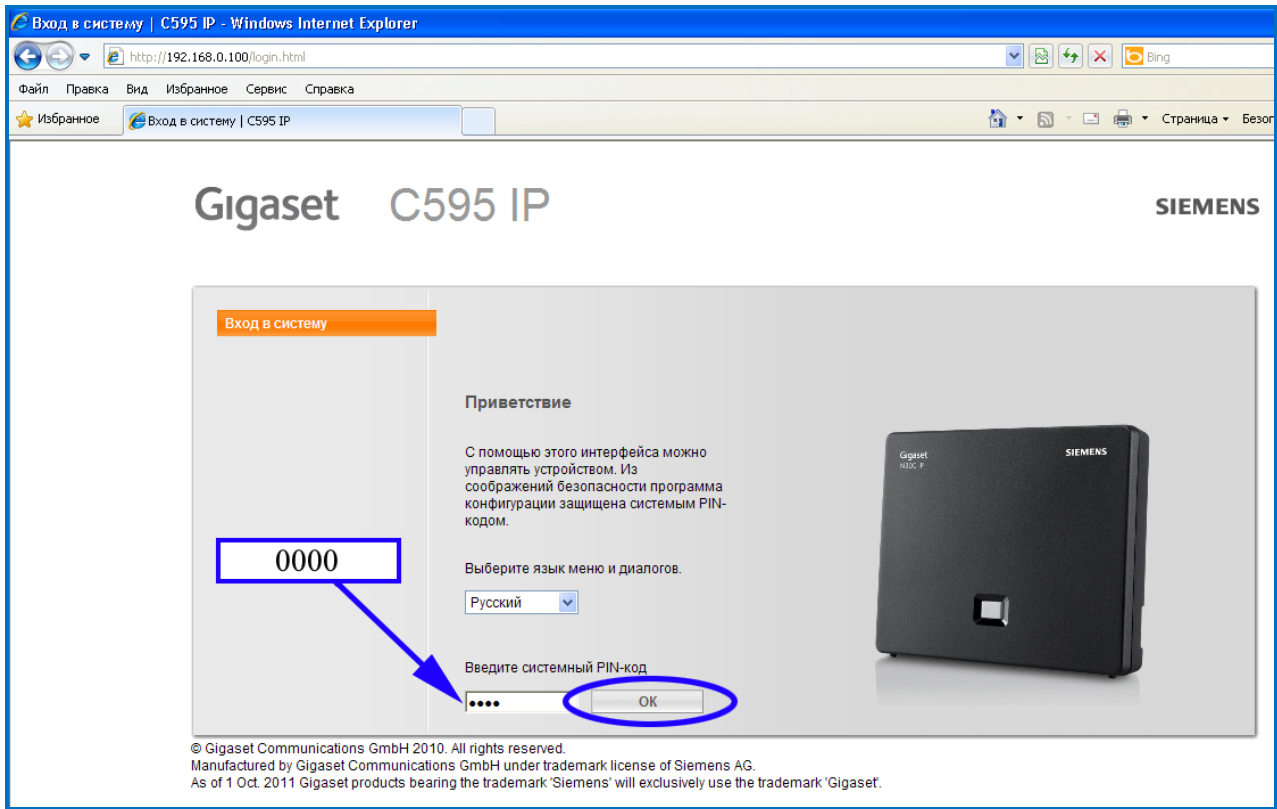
Вход в систему | C595 IP - Windows Internet Explorer

http://192.168.0.100/login.html

Bing

Файл Правка Вид Избранное Сервис Справка

Избранное Вход в систему | C595 IP

Страница Безо

Gigaset C595 IP

SIEMENS

Вход в систему

Приветствие

С помощью этого интерфейса можно управлять устройством. Из соображений безопасности программа конфигурации защищена системым PIN-кодом.

Выберите язык меню и диалогов.

Русский

Введите системный PIN-код

••••

OK

0000

Gigaset

N300 IP

SIEMENS

© Gigaset Communications GmbH 2010. All rights reserved.
Manufactured by Gigaset Communications GmbH under trademark license of Siemens AG.
As of 1 Oct. 2011 Gigaset products bearing the trademark 'Siemens' will exclusively use the trademark 'Gigaset'.